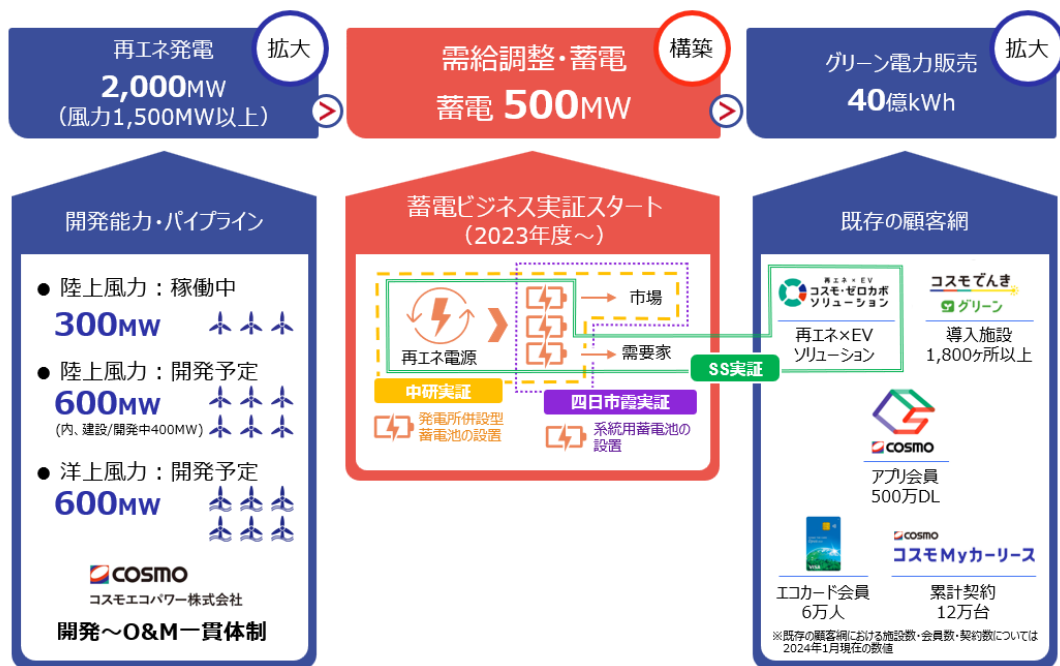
再エネ発電
拡大
2,000MW
（風力1,500MW以上）

需給調整・蓄電
構築
蓄電 500MW

グリーン電力販売
拡大
40億kWh

開発能力・パイプライン

● 陸上風力：稼働中
300MW

● 陸上風力：開発予定
600MW
(内、建設/開発中400MW)

● 洋上風力：開発予定
600MW

COSMO
コスモエコパワー株式会社
開発～O&M一貫体制

蓄電ビジネス実証スタート
（2023年度～）

再エネ電源
市場
需要家
中研実証
発電所併設型蓄電池の設置
四日市霞実証
系統用蓄電池の設置
SS実証

既存の顧客網

再エネ×EV
コスモ・ゼロカボソリューション
再エネ×EV
ソリューション

コスモでんき
グリーン
導入施設
1,800ヶ所以上

COSMO
アプリ会員
500万DL

エコカード会員
6万人

COSMO
コスモMyカーリース
累計契約
12万台

※既存の顧客網における施設数・会員数・契約数については2024年1月現在の数値